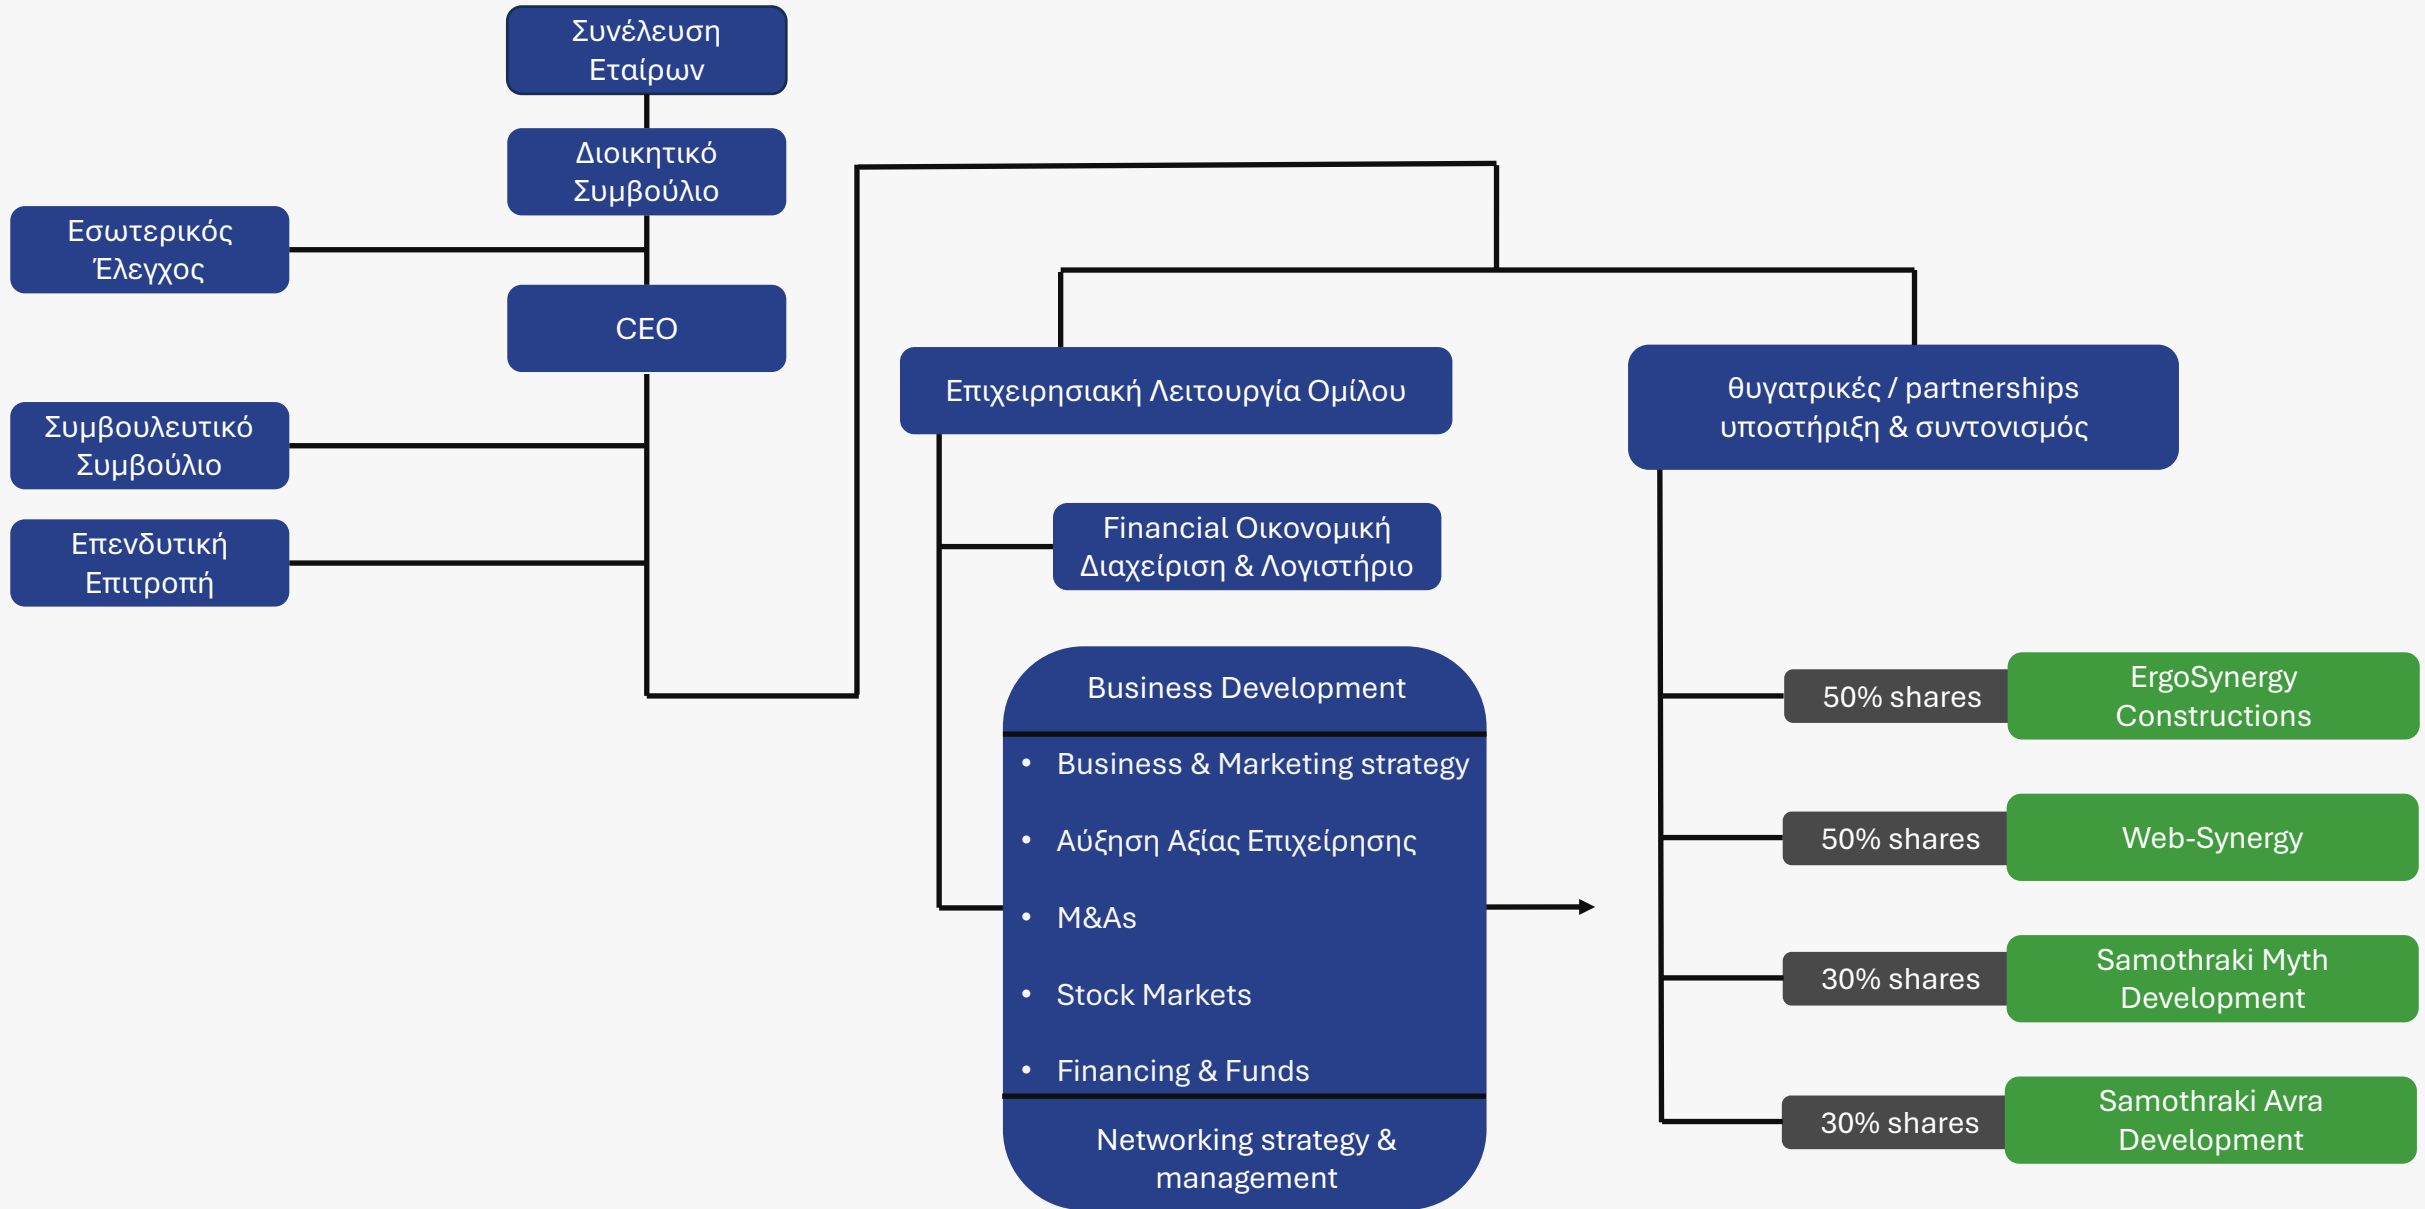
Συνέλευση Εταίρων

Διοικητικό Συμβούλιο

Εσωτερικός Έλεγχος

CEO

Συμβουλευτικό Συμβούλιο

Επενδυτική Επιτροπή

Επιχειρησιακή Λειτουργία Ομίλου

θυγατρικές / partnerships υποστήριξη & συντονισμός

Financial Οικονομική Διαχείριση & Λογιστήριο

Business Development

- Business & Marketing strategy
- Αύξηση Αξίας Επιχείρησης
- M&As
- Stock Markets
- Financing & Funds

Networking strategy & management

50% shares ErgoSynergy Constructions

50% shares Web-Synergy

30% shares Samothraki Myth Development

30% shares Samothraki Avra Development